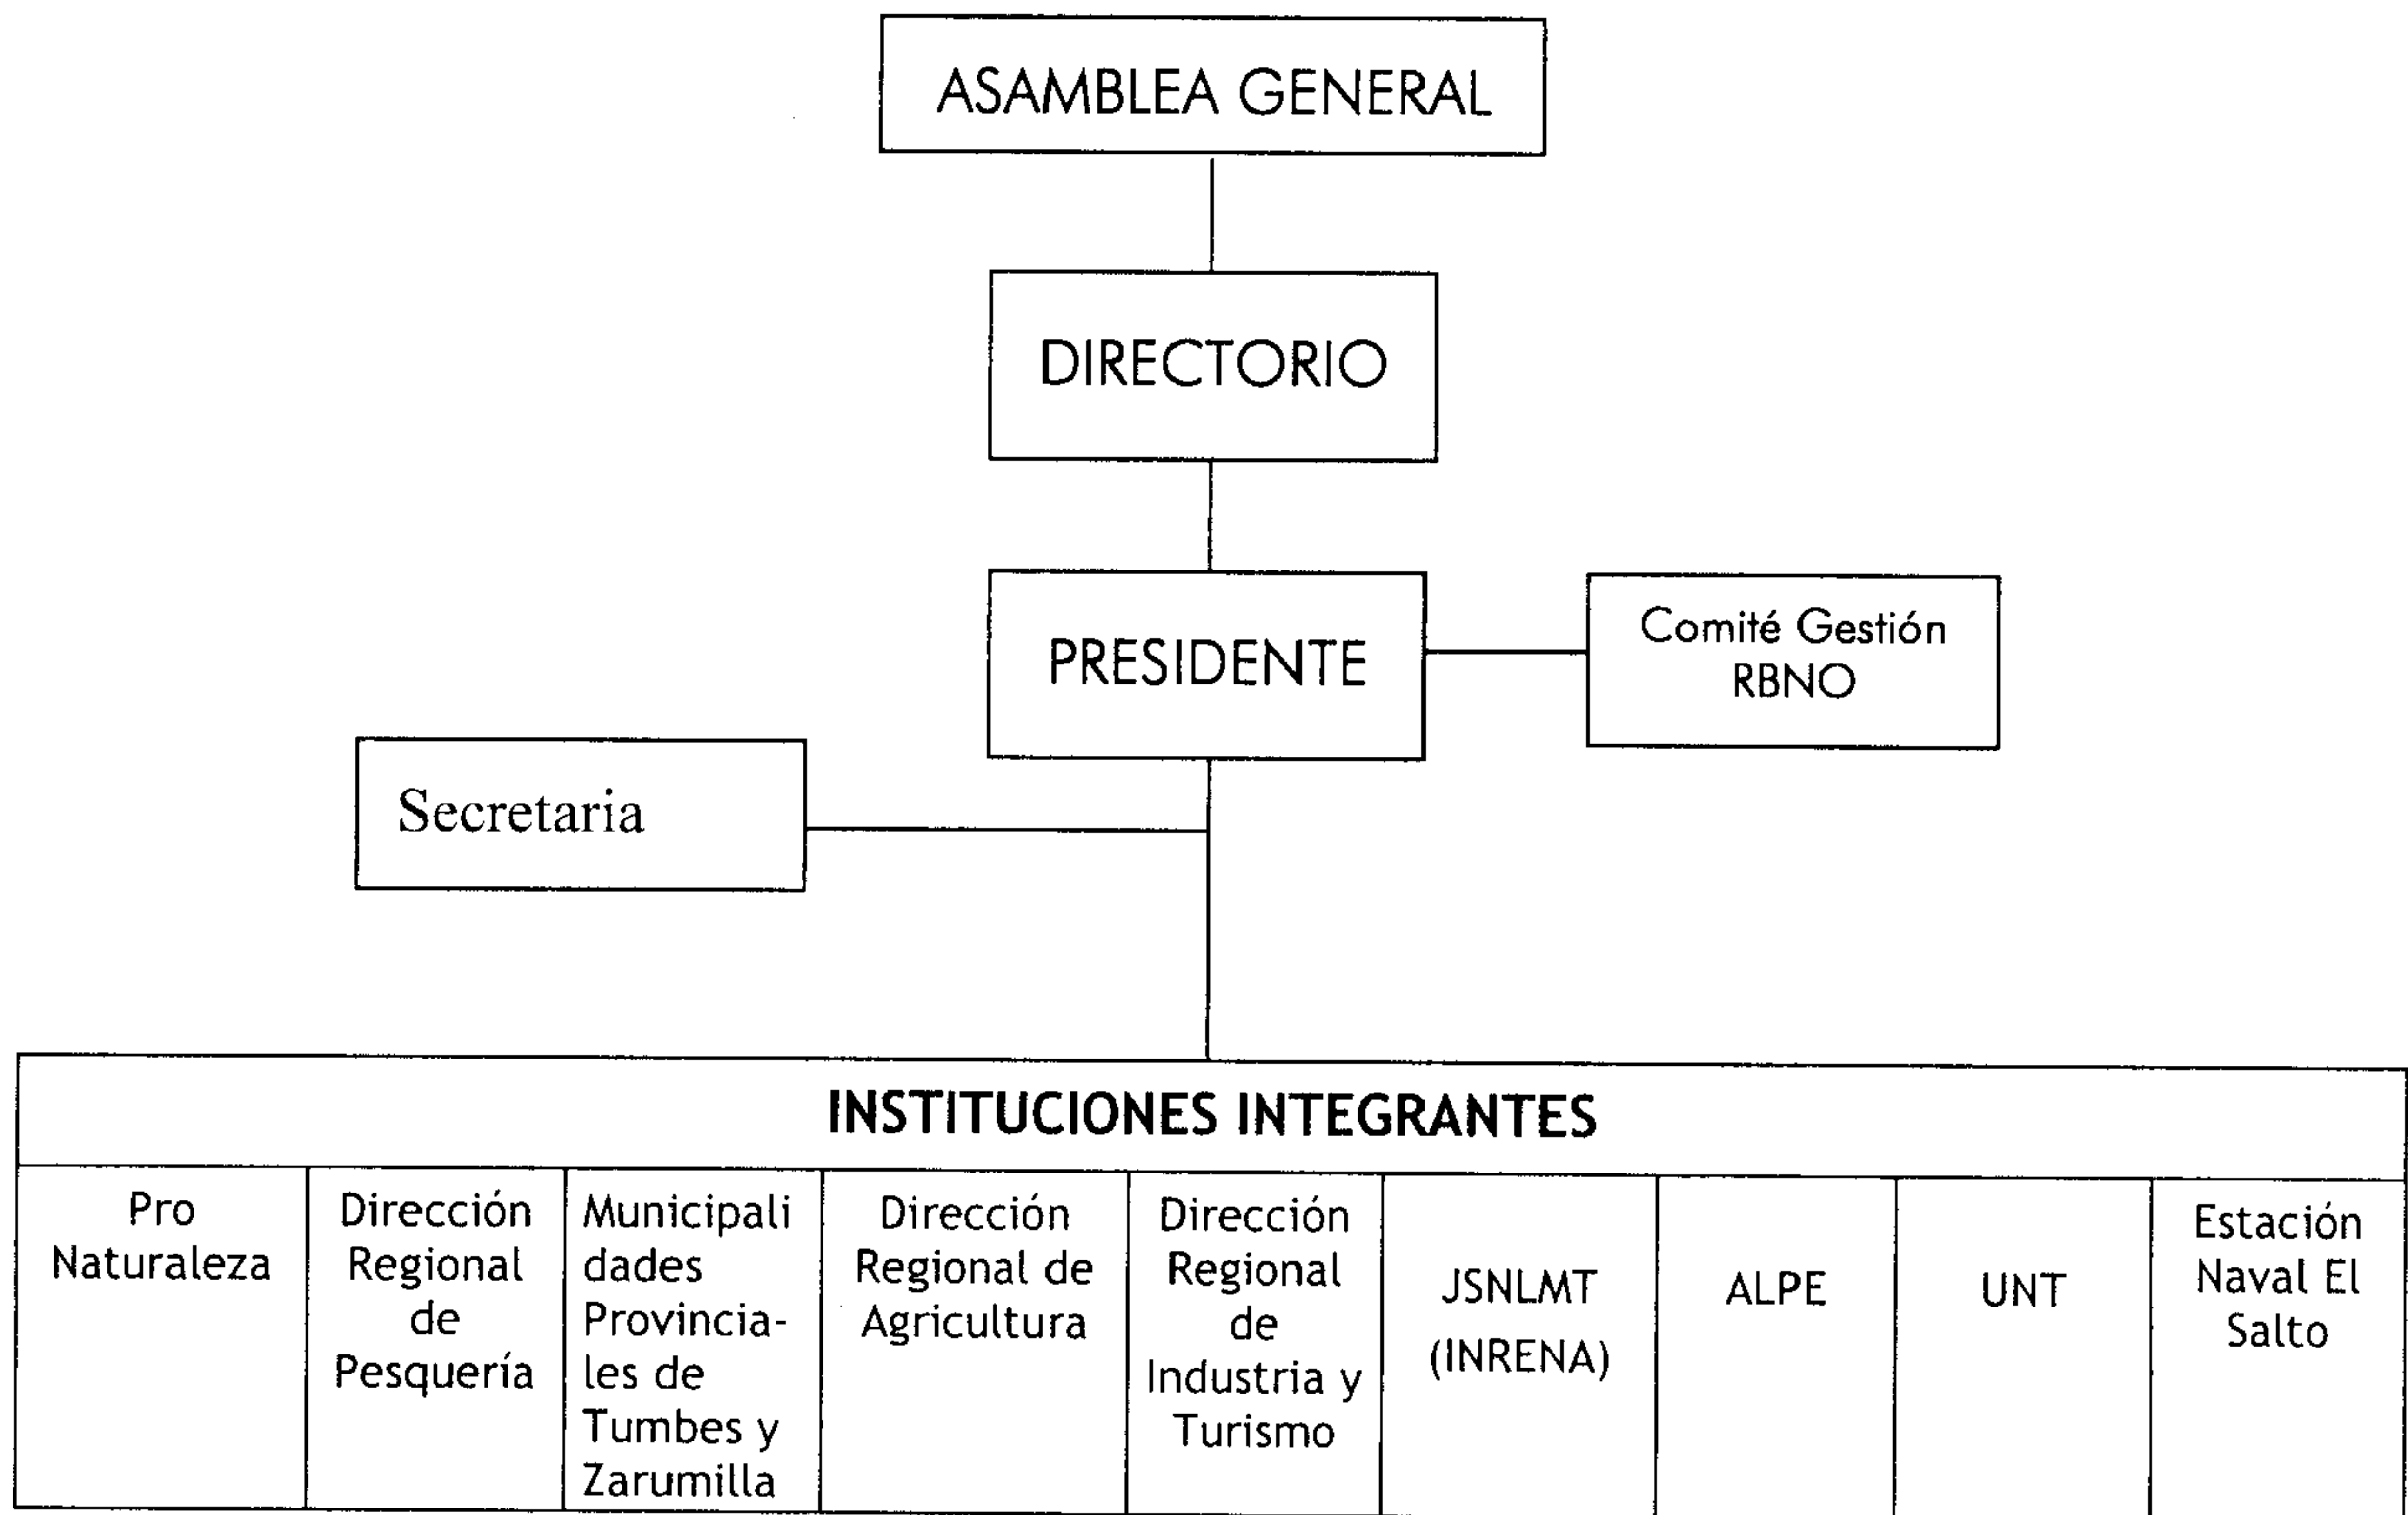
ASAMBLEA GENERAL

DIRECTORIO

PRESIDENTE

Comité Gestión RBNO

Secretaria

INSTITUCIONES INTEGRANTES

| Pro Naturaleza | Dirección Regional de Pesquería | Municipalidades Provinciales de Tumbes y Zarumilla | Dirección Regional de Agricultura | Dirección Regional de Industria y Turismo | JSNLMT (INRENA) | ALPE | UNT | Estación Naval El Salto |
|---|---|---|---|---|---|---|---|---|